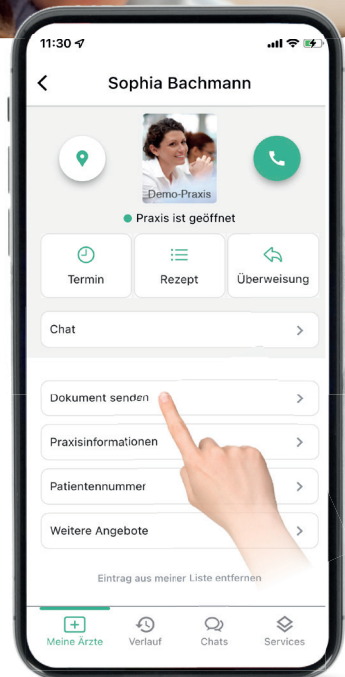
11:30

Sophia Bachmann

Demo-Praxis

Praxis ist geöffnet

Termin

Rezept

Überweisung

Chat

Dokument senden

Praxisinformationen

Patientennummer

Weitere Angebote

Eintrag aus meiner Liste entfernen

Meine Ärzte

Verlauf

Chats

Services